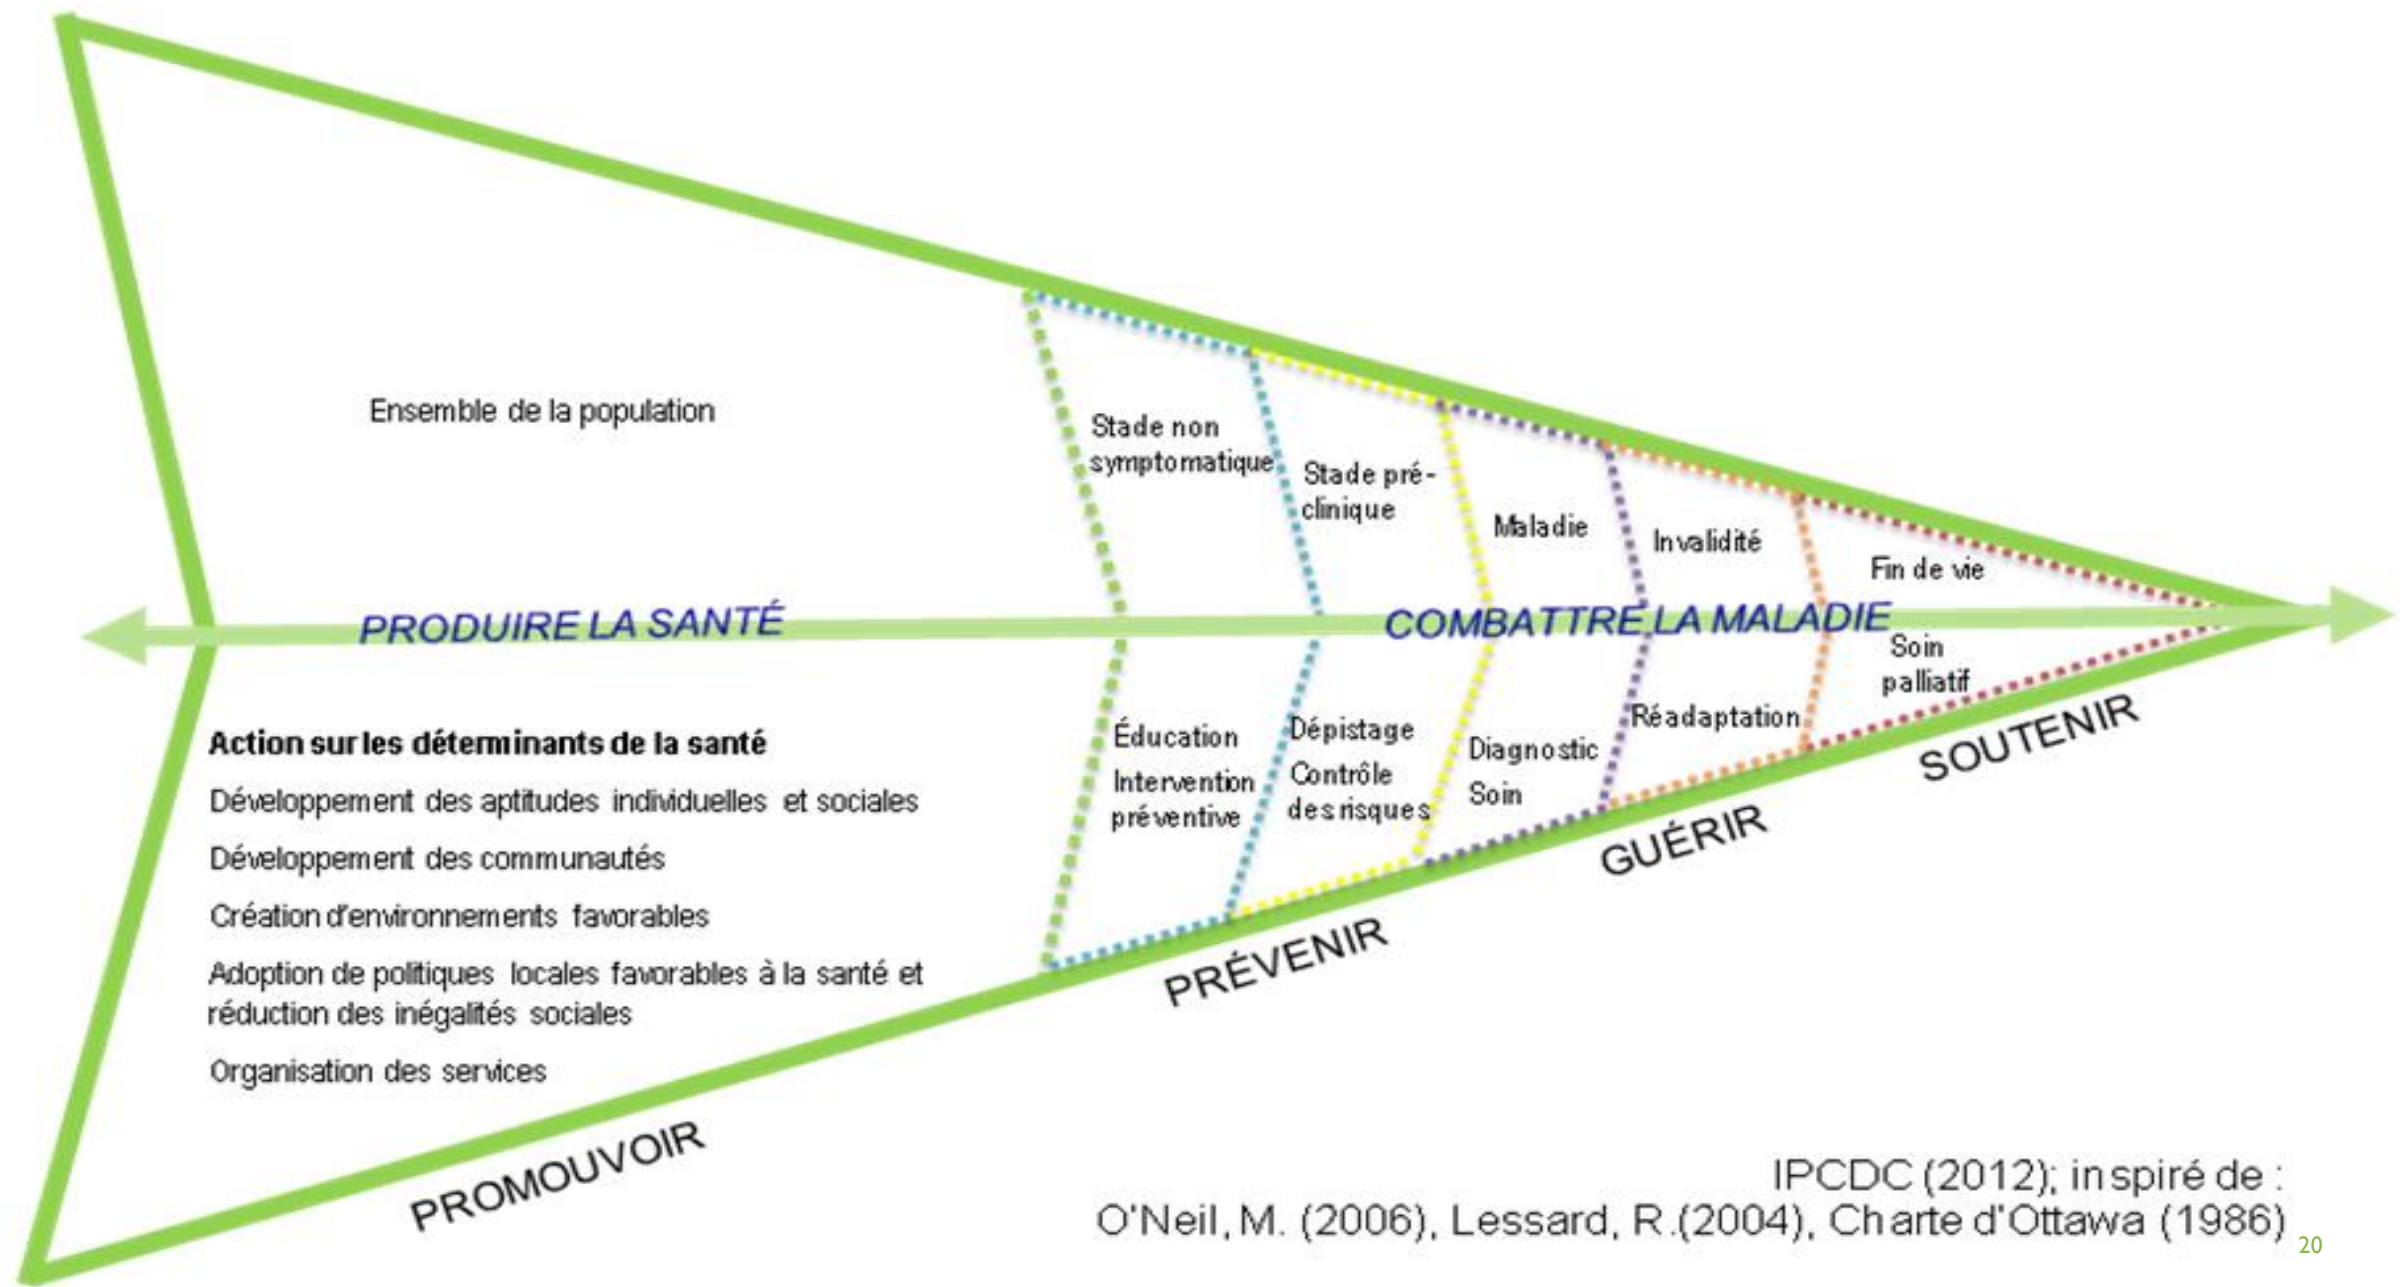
Ensemble de la population

Stade non symptomatique

Stade pré-clinique

Maladie

Invalidité

Fin de vie

PRODUIRE LA SANTÉ

COMBATTRE LA MALADIE

Soin palliatif

Action sur les déterminants de la santé

Développement des aptitudes individuelles et sociales

Développement des communautés

Création d'environnements favorables

Adoption de politiques locales favorables à la santé et réduction des inégalités sociales

Organisation des services

Éducation

Intervention préventive

Dépistage

Contrôle des risques

Diagnostic

Soin

Réadaptation

SOUTENIR

GUÉRIR

PRÉVENIR

PROMOUVOIR

IPCDC (2012); inspiré de : O'Neil, M. (2006), Lessard, R.(2004), Charte d'Ottawa (1986)

20